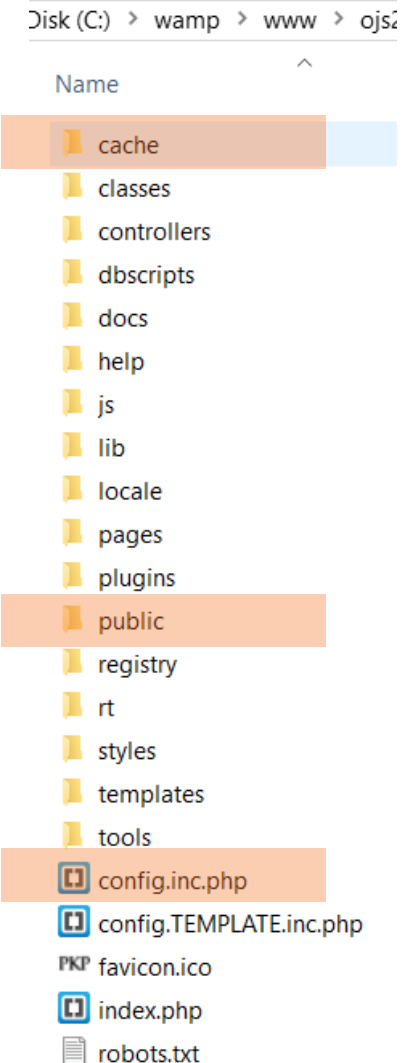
Disk (C:) > wamp > www > ojs2

Name

cache
classes
controllers
dbscripts
docs
help
js
lib
locale
pages
plugins
public
registry
rt
styles
templates
tools
config.inc.php
config.TEMPLATE.inc.php
PKP favicon.ico
index.php
robots.txt